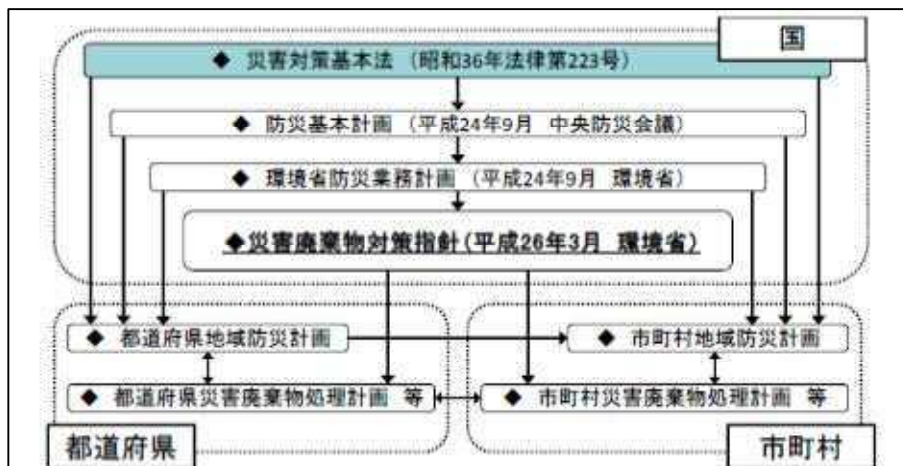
国

◆ 災害対策基本法（昭和36年法律第223号）

◆ 防災基本計画（平成24年9月 中央防災会議）

◆ 環境省防災業務計画（平成24年9月 環境省）

◆災害廃棄物対策指針（平成26年3月 環境省）

◆ 都道府県地域防災計画

◆ 都道府県災害廃棄物処理計画 等

都道府県

◆ 市町村地域防災計画

◆ 市町村災害廃棄物処理計画 等

市町村